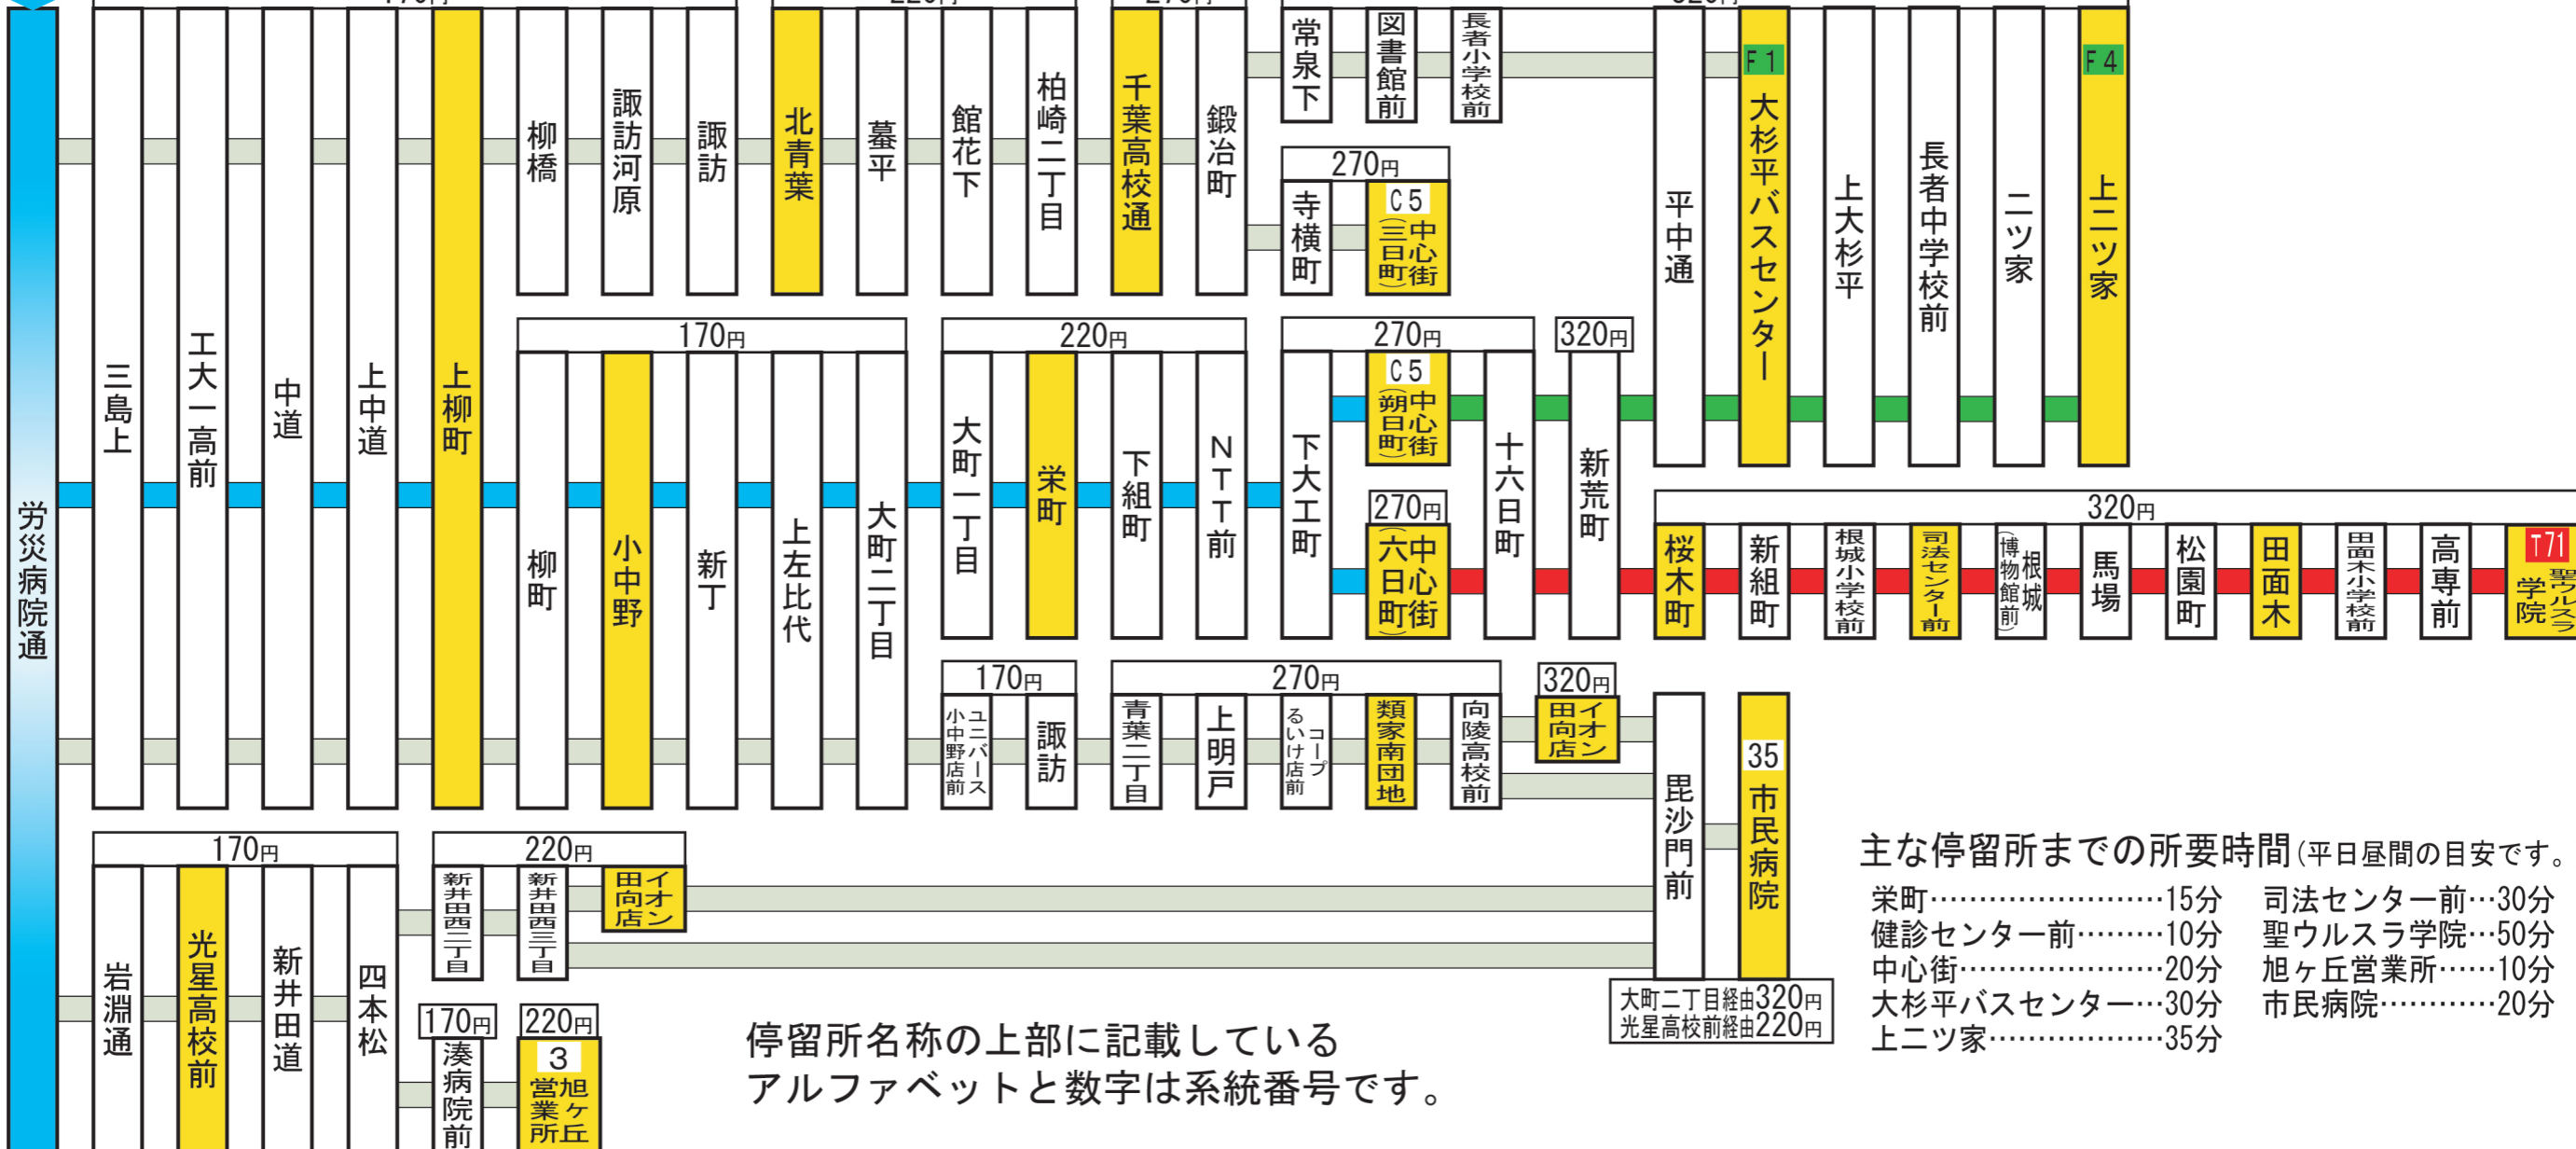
労災病院通

三島上
工大一高前
中道
上中道
上柳町

柳橋
諏訪河原
諏訪
北青葉
蟇平
館花下
柏崎二丁目
千葉高校通
鍛冶町

常泉下
図書館前
長者小学校前

270円
寺横町
C5
中心街(三日町)

170円
柳町
小中野
新丁
上左比代
大町二丁目

220円
大町一丁目
栄町
下組町
NTT前

270円
下大工町
C5
中心街(朔日町)
十六日町

320円
新荒町

270円
中心街(六日町)

平中通
F1
大杉平バスセンター
上大杉平
長者中学校前
二ツ家
F4
上二ツ家

320円
桜木町
新組町
根城小学校前
司法センター前
根城(博物館前)
馬場
松園町
田面木
畠木小学校前
高専前
T71
聖ウルスラ学院

170円
ユニバース小中野店前
諏訪

270円
青葉二丁目
上明戸
コープいけ店前
類家南団地
向陵高校前

320円
イオン田向店

毘沙門前
35
市民病院

大町二丁目経由320円
光星高校前経由220円

170円
岩淵通
光星高校前
新井田道
四本松

220円
新井田西二丁目
新井田西三丁目
イオン田向店

170円
湊病院前

220円
3
旭ヶ丘営業所

停留所名称の上部に記載しているアルファベットと数字は系統番号です。

主な停留所までの所要時間(平日昼間の目安です。
栄町……………………15分
健診センター前………10分
中心街…………………20分
大杉平バスセンター…30分
上二ツ家………………35分
司法センター前…30分
聖ウルスラ学院…50分
旭ヶ丘営業所……10分
市民病院…………20分